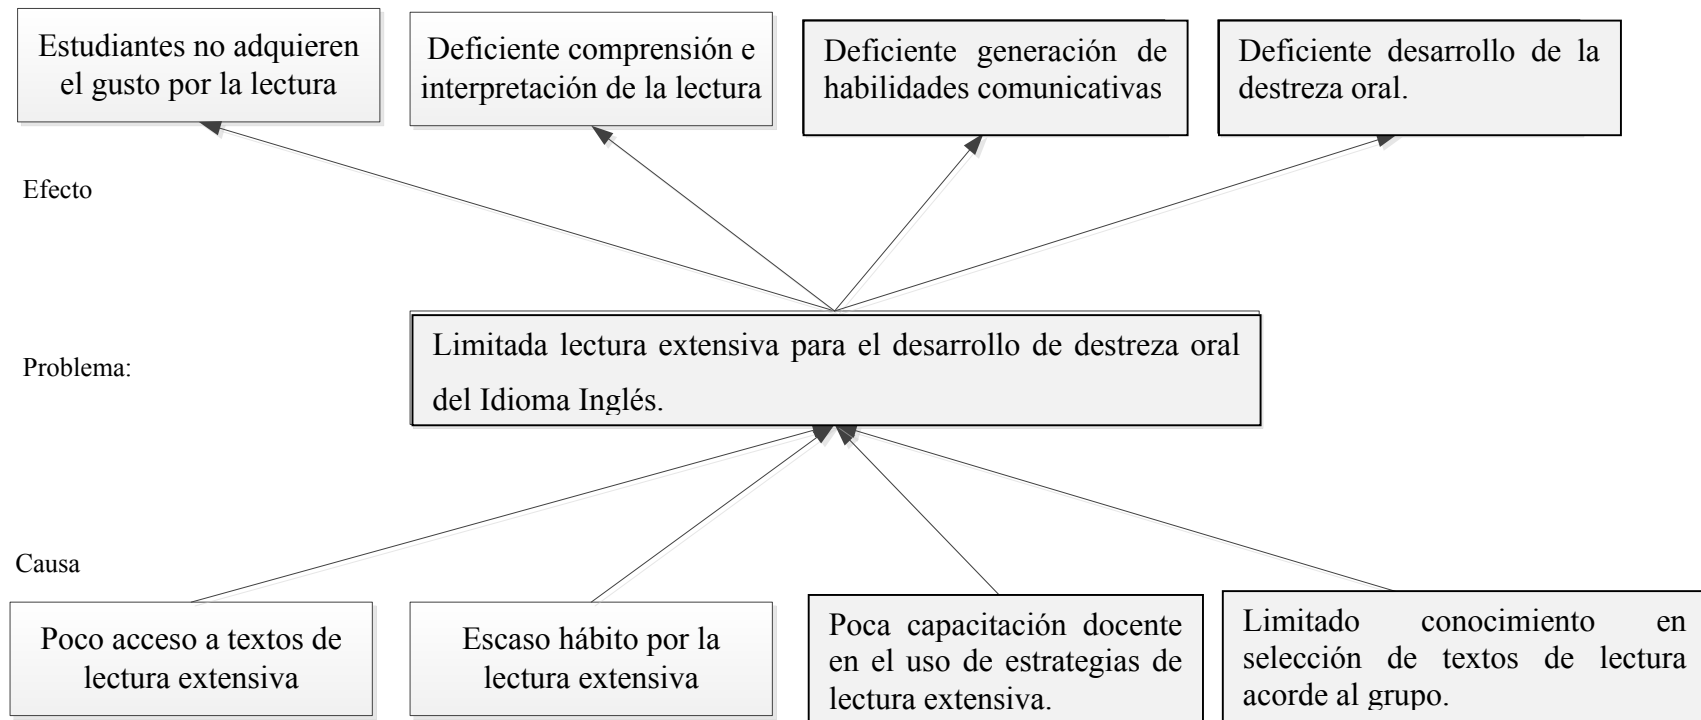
Estudiantes no adquieren el gusto por la lectura

Deficiente comprensión e interpretación de la lectura

Deficiente generación de habilidades comunicativas

Deficiente desarrollo de la destreza oral.

Efecto

Problema:

Limitada lectura extensiva para el desarrollo de destreza oral del Idioma Inglés.

Causa

Poco acceso a textos de lectura extensiva

Escaso hábito por la lectura extensiva

Poca capacitación docente en el uso de estrategias de lectura extensiva.

Limitado conocimiento en selección de textos de lectura acorde al grupo.